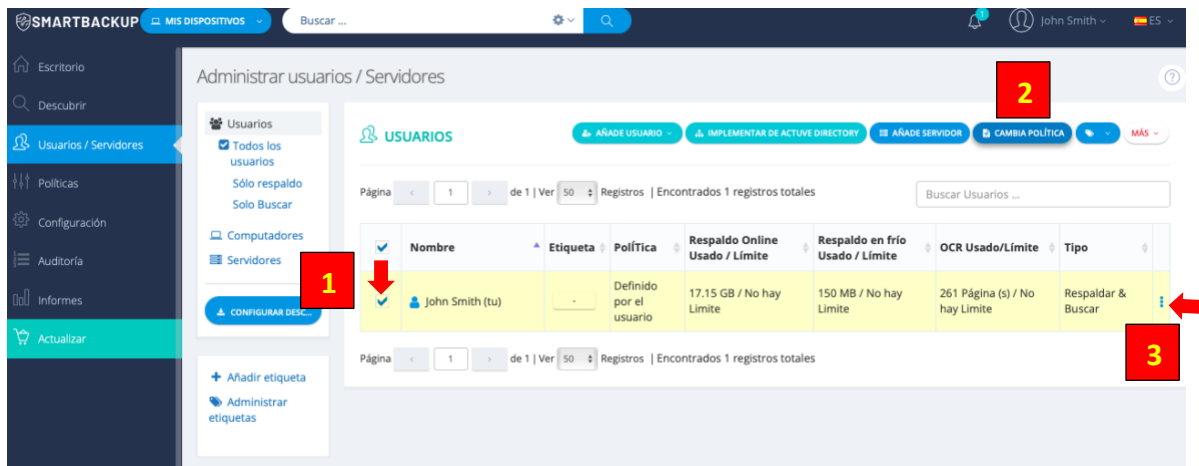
SMARTBACKUP MIS DISPOSITIVOS Buscar ... John Smith ES

Escritorio
Descubrir
Usuarios / Servidores
Políticas
Configuración
Auditoría
Informes
Actualizar

Administrar usuarios / Servidores

Usuarios
Todos los usuarios
Sólo respaldo
Solo Buscar
Computadores
Servidores

CONFIGURAR DESC...

Añadir etiqueta
Administrar etiquetas

USUARIOS

AÑADE USUARIO
IMPLEMENTAR DE ACTUVE DIRECTORY
AÑADE SERVIDOR
CAMBIA POLÍTICA
MÁS

2

Página 1 de 1 | Ver 50 Registros | Encontrados 1 registros totales

Buscar Usuarios ...

| | Nombre | Etiqueta | PolÍTica | Respaldo Online Usado / Límite | Respaldo en frío Usado / Límite | OCR Usado/Límite | Tipo |
|---|---|---|---|---|---|---|---|
| | John Smith (tu) | - | Definido por el usuario | 17.15 GB / No hay Limite | 150 MB / No hay Limite | 261 Página (s) / No hay Limite | Respaldar & Buscar |

1

3

Página 1 de 1 | Ver 50 Registros | Encontrados 1 registros totales